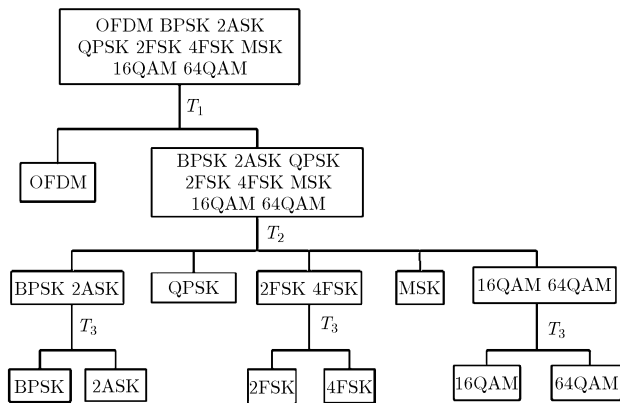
OFDM BPSK 2ASK QPSK 2FSK 4FSK MSK 16QAM 64QAM

$T_1$

OFDM

BPSK 2ASK QPSK 2FSK 4FSK MSK 16QAM 64QAM

$T_2$

BPSK 2ASK

QPSK

2FSK 4FSK

MSK

16QAM 64QAM

$T_3$

$T_3$

$T_3$

BPSK

2ASK

2FSK

4FSK

16QAM

64QAM